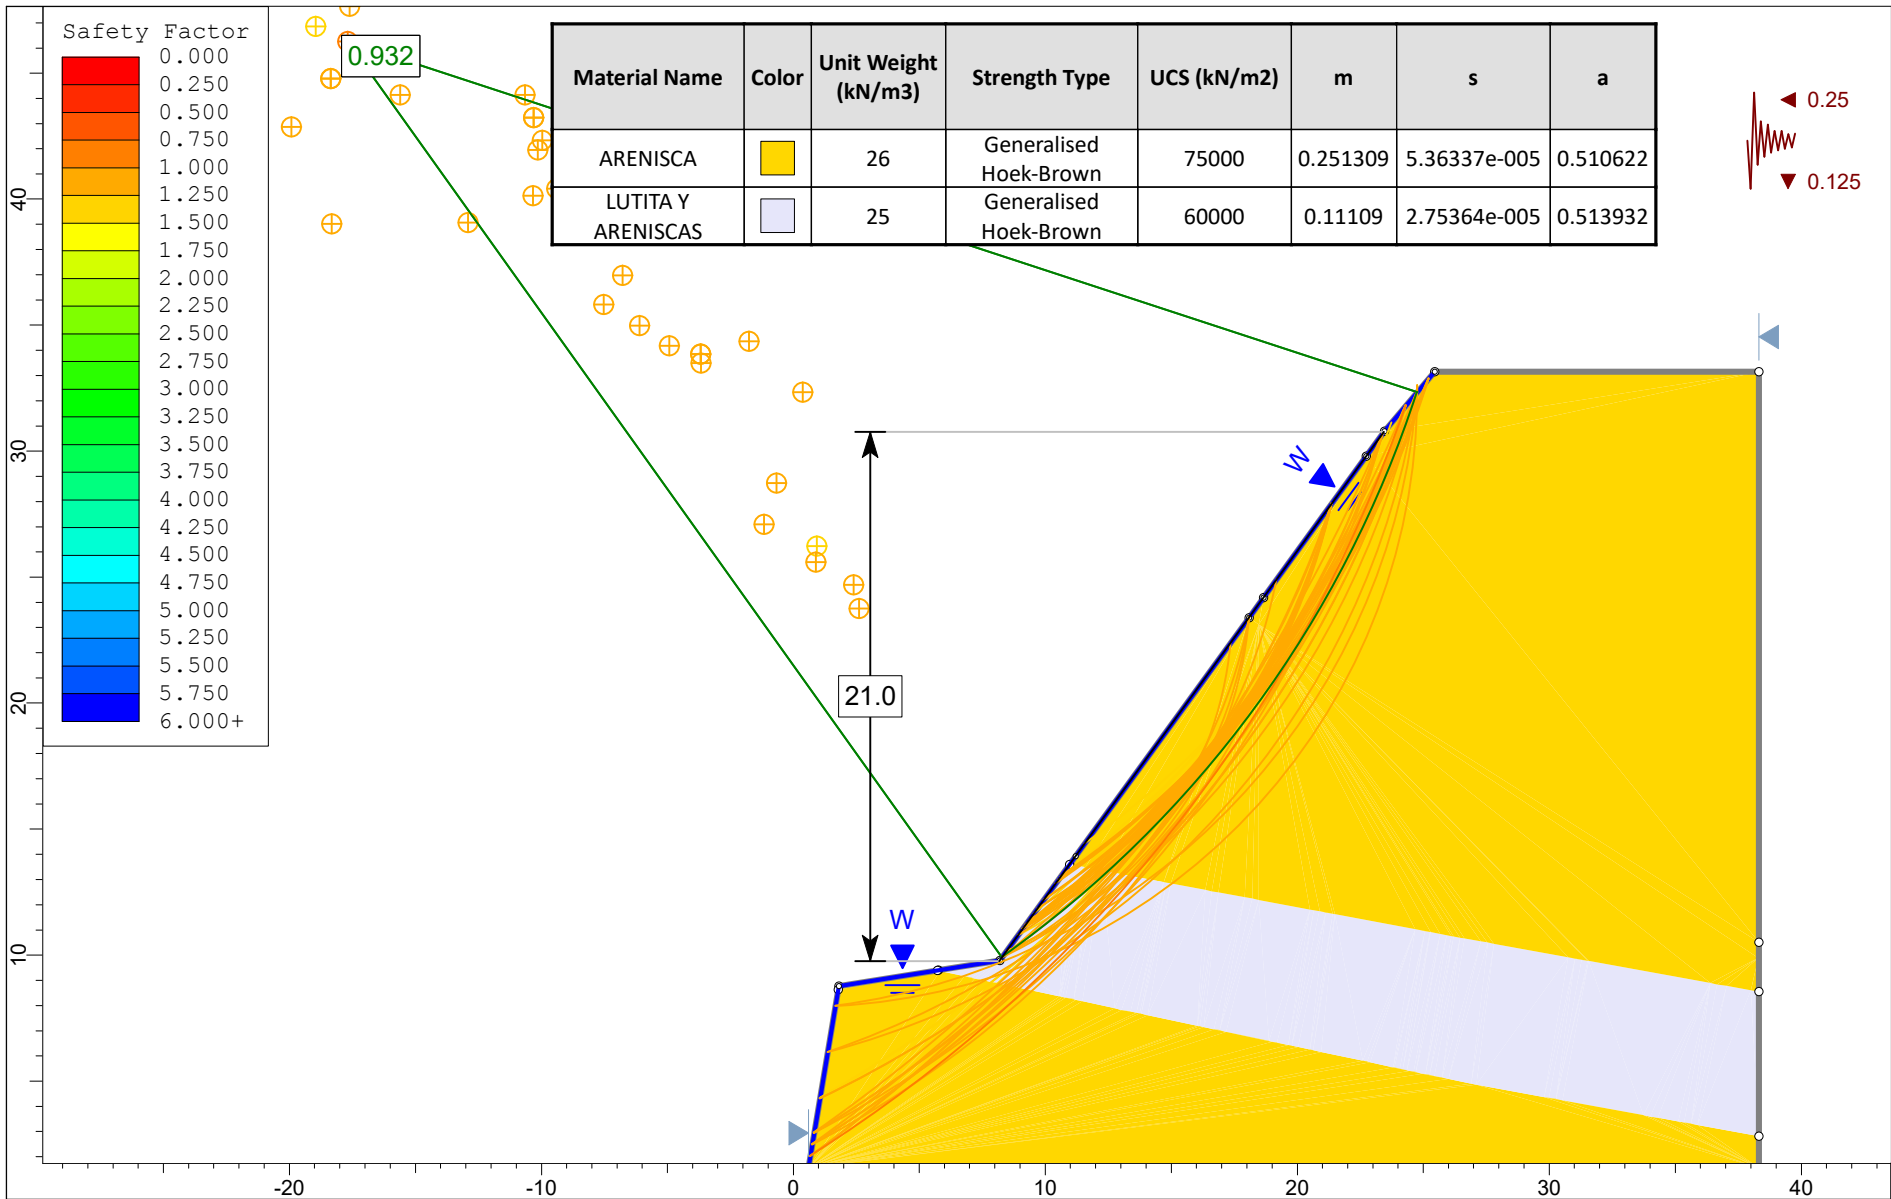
Safety Factor
0.000
0.250
0.500
0.750
1.000
1.250
1.500
1.750
2.000
2.250
2.500
2.750
3.000
3.250
3.500
3.750
4.000
4.250
4.500
4.750
5.000
5.250
5.500
5.750
6.000+

0.932

| Material Name | Color | Unit Weight (kN/m3) | Strength Type | UCS (kN/m2) | m | s | a |
|---|---|---|---|---|---|---|---|
| ARENISCA | | 26 | Generalised Hoek-Brown | 75000 | 0.251309 | 5.36337e-005 | 0.510622 |
| LUTITA Y ARENISCAS | | 25 | Generalised Hoek-Brown | 60000 | 0.11109 | 2.75364e-005 | 0.513932 |

0.25
0.125

W
W
21.0

40
30
20
10

-20
-10
0
10
20
30
40